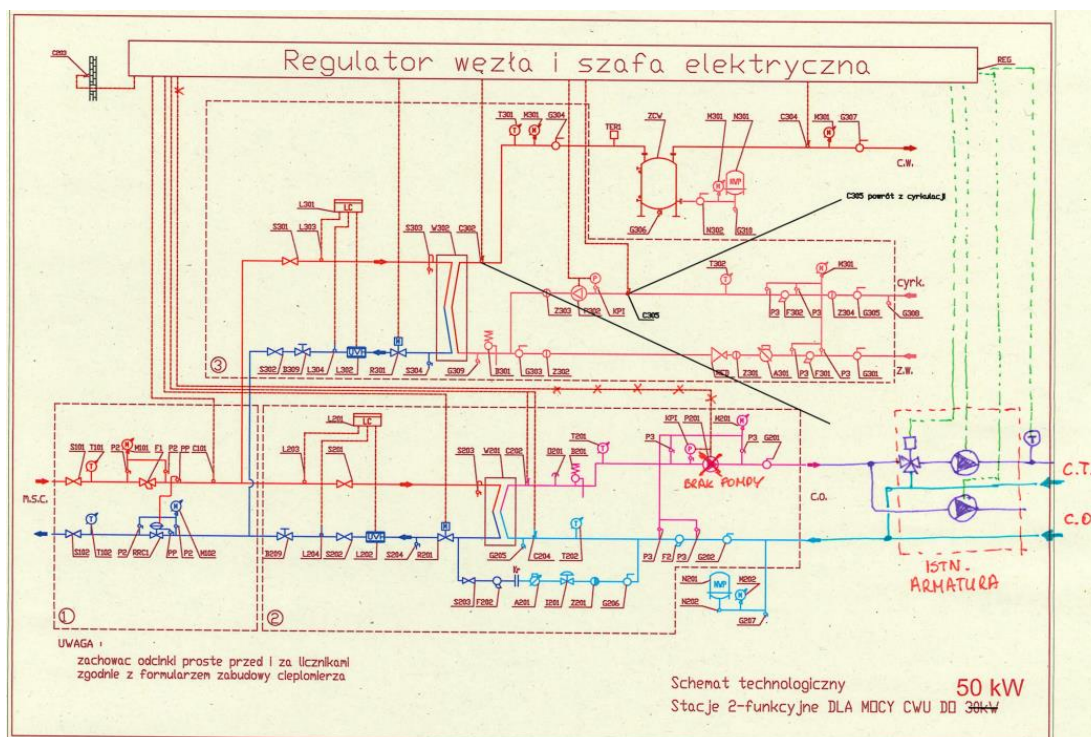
C203

Regulator węzła i szafa elektryczna

REG

T301 M301 G304 TER ZCV M301 N301 C304 M301 G307

C.W.

RVP

N302 G310 G306

C305 powrót z cyrkulacji

L301 LC S301 L303 S303 W302 C302

T302 M301

cyrk.

P Z303 P302 KPI C305 P3 F302 P3 Z304 G305 G308

③

S302 B309 L304 UVI L302 R301 S304 G309 B301 G303 Z302 R302 Z301 A301 P3 F301 P3 G301

Z.W.

L201 LC L203 S201 S203 W201 C202 T201 D201 B201 KPI P201 M201 P3 G201 P3

S101 T101 P2 M101 F1 P2 PP C101

M.S.C.

BRAK POMPY

C.O.

C.T.

S102 T102 P2 RRC1 PP P2 M102

B209 L204 S202 L202 S204 R201 G205 C204 T202 P3 F2 P3 G202

C.O.

ISTN. ARMATURA

S203 F202 A201 I201 Z201 G206 N201 MVP M202 N202 G207

① ②

UWAGA :
zachowac odcinki proste przed i za licznikami
zgodnie z formularzem zabudowy cieplomierza

Schemat technologiczny
Stacje 2-funkcyjne DLA MOCY CWU DO 30kW

50 kW